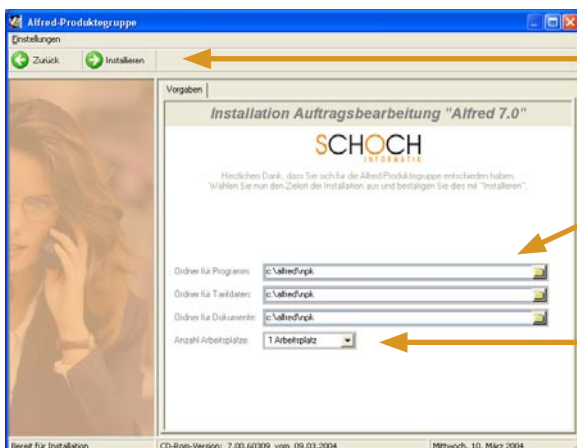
Alfred-Produktegruppe

Einstellungen

Zurück Installieren

Vorgaben

Installation Auftragsbearbeitung "Alfred 7.0"

SCHOCH
INFORMATIK

Herzlichen Dank, dass Sie sich für die Alfred-Produktegruppe entschieden haben. Wählen Sie nun den Zielort der Installation aus und bestätigen Sie dies mit "Installieren".

Ordner für Programm: c:\alfred\npk

Ordner für Tarifdaten: c:\alfred\npk

Ordner für Dokumente: c:\alfred\npk

Anzahl Arbeitsplätze: 1 Arbeitsplatz

Bereit für Installation

CD-Rom-Version: 7.00.60309 vom 09.03.2004

Mittwoch, 10. März 2004